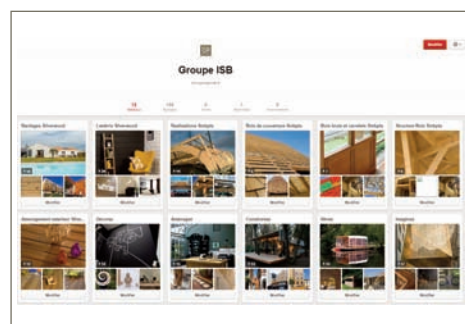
Groupe ISB

Bardages Silverwood

Lambris Silverwood

Réalisations Sotipla

Bois de couverture Sotipla

Bois brut et corroyé Sotipla

Structure Bois Sotipla

Aménagement intérieur Woo...

Décoration

Bâtiments

Constructions

Idées

Imaginez